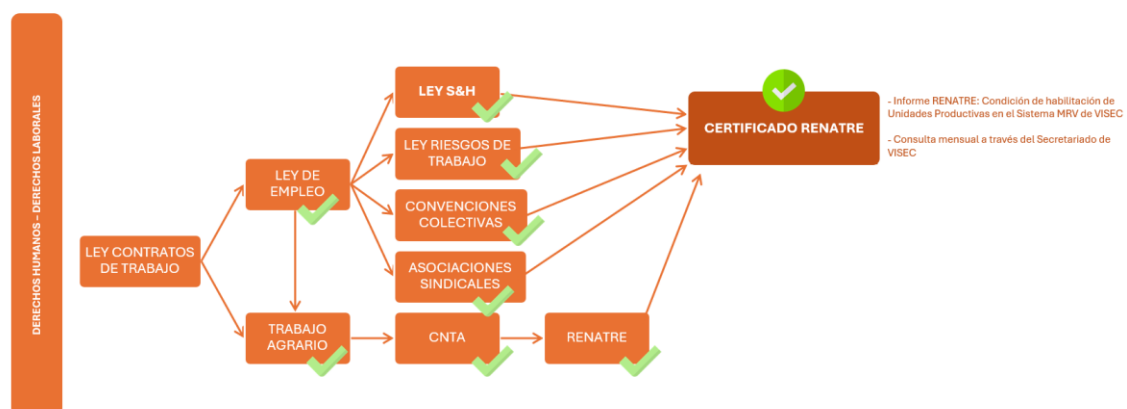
DERECHOS HUMANOS – DERECHOS LABORALES

LEY CONTRATOS DE TRABAJO

LEY DE EMPLEO

TRABAJO AGRARIO

LEY S&H

LEY RIESGOS DE TRABAJO

CONVENCIONES COLECTIVAS

ASOCIACIONES SINDICALES

CNTA

RENATRE

CERTIFICADO RENATRE

- Informe RENATRE: Condición de habilitación de Unidades Productivas en el Sistema MRV de VISEC

- Consulta mensual a través del Secretariado de VISEC